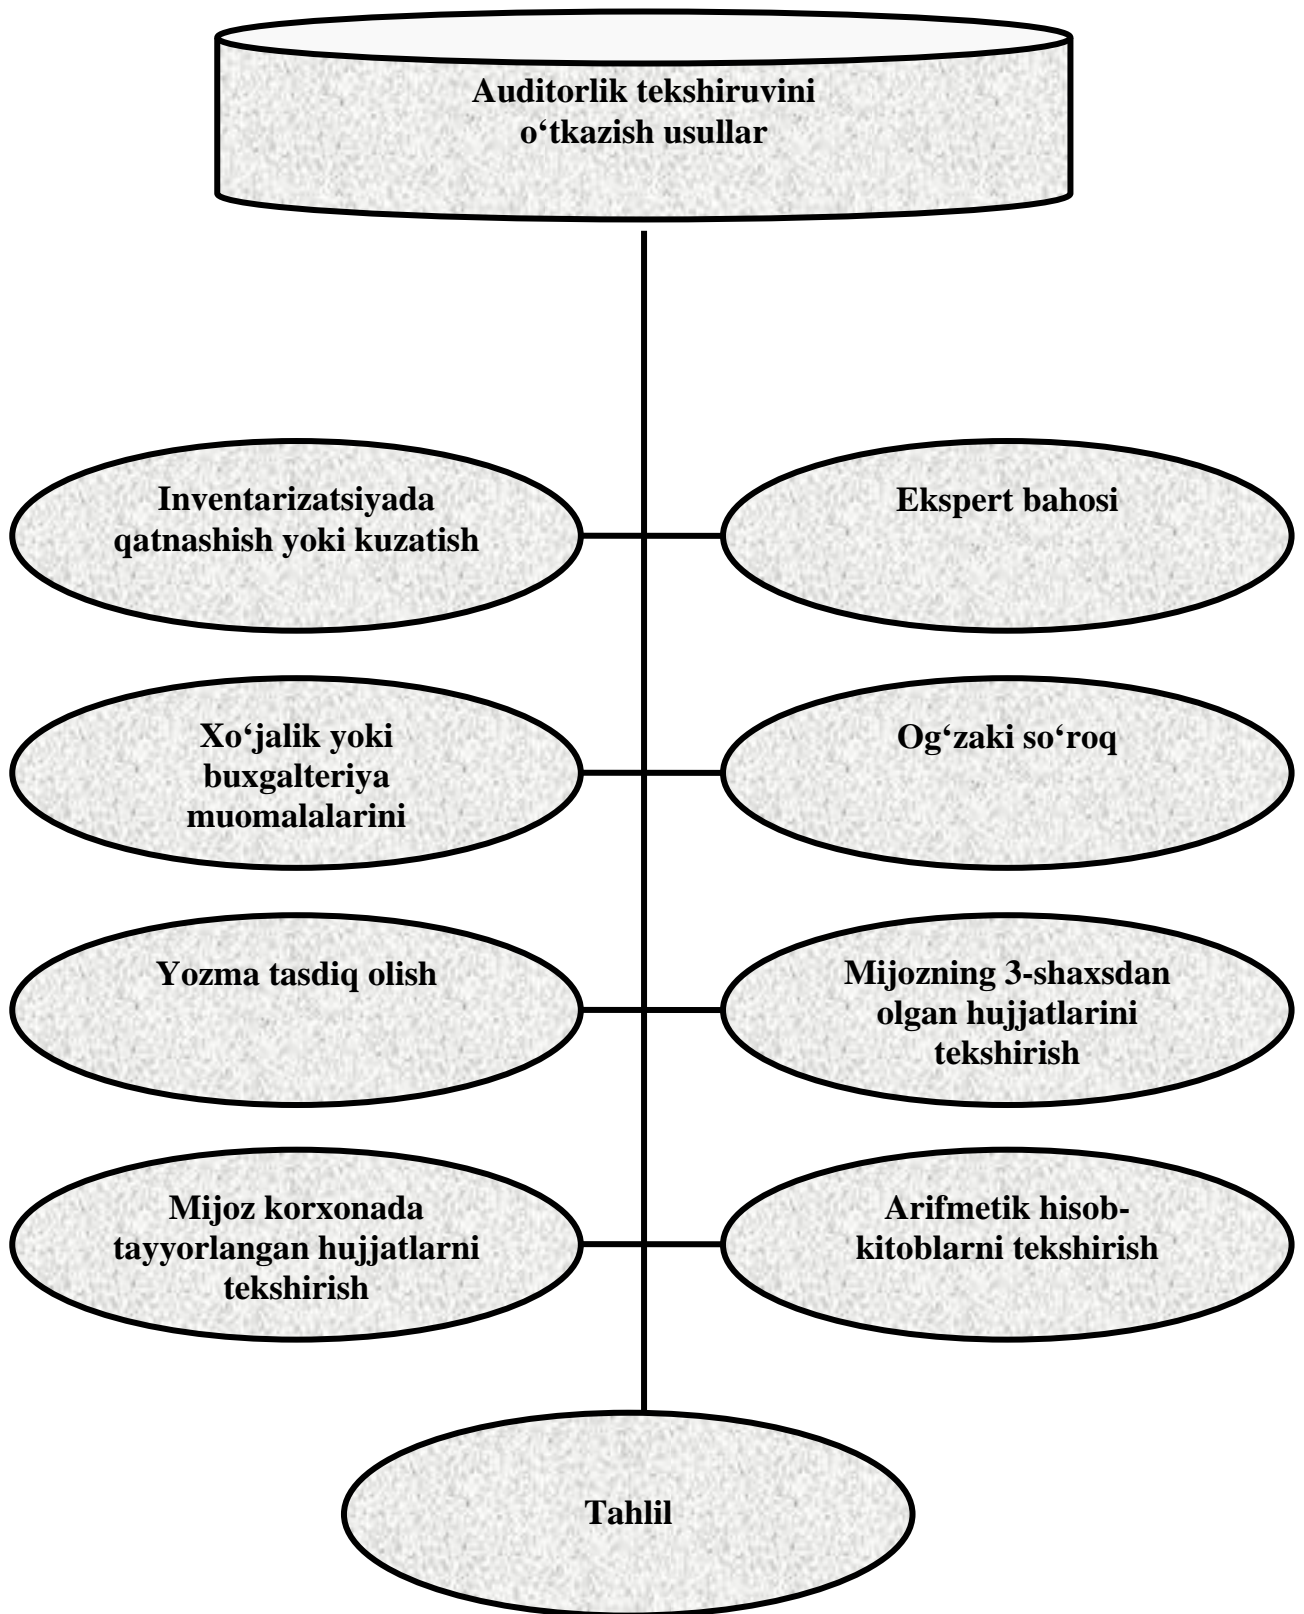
Auditorlik tekshiruvini o‘tkazish usullar

Inventarizatsiyada qatnashish yoki kuzatish

Ekspert bahosi

Xo‘jalik yoki buxgalteriya muomalalarini

Og‘zaki so‘roq

Yozma tasdiq olish

Mijozning 3-shaxsdan olgan hujjatlarini tekshirish

Mijoz korxonada tayyorlangan hujjatlarni tekshirish

Arifmetik hisob-kitoblarni tekshirish

Tahlil